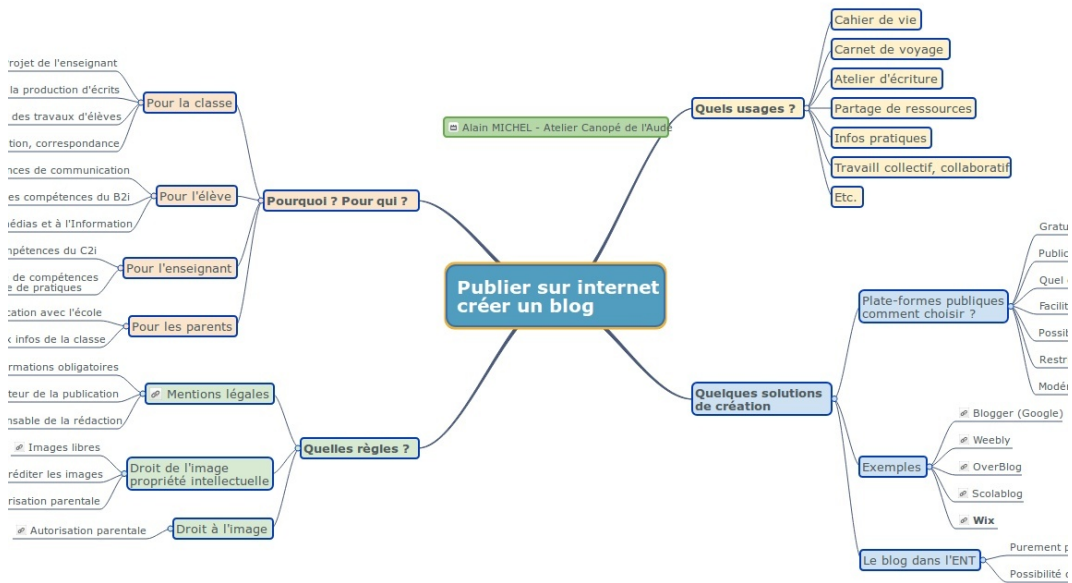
Publier sur internet
créer un blog

Alain MICHEL - Atelier Canopé de l'Aude

Quels usages ?
Cahier de vie
Carnet de voyage
Atelier d'écriture
Partage de ressources
Infos pratiques
Travaill collectif, collaboratif
Etc.

Pourquoi ? Pour qui ?
Pour la classe
rojet de l'enseignant
la production d'écrits
des travaux d'élèves
tion, correspondance
Pour l'élève
nces de communication
es compétences du B2i
édias et à l'Information
Pour l'enseignant
pétences du C2i
de compétences
e de pratiques
Pour les parents
cation avec l'école
infos de la classe

Quelles règles ?
Mentions légales
rmations obligatoires
teur de la publication
sable de la rédaction
Droit de l'image
propriété intellectuelle
Images libres
éditer les images
risation parentale
Droit à l'image
Autorisation parentale

Quelques solutions
de création
Plate-formes publiques
comment choisir ?
Gratu
Public
Quel
Facilit
Possib
Restr
Modér
Exemples
Blogger (Google)
Weebly
OverBlog
Scolablog
Wix
Le blog dans l'ENT
Purement p
Possibilité